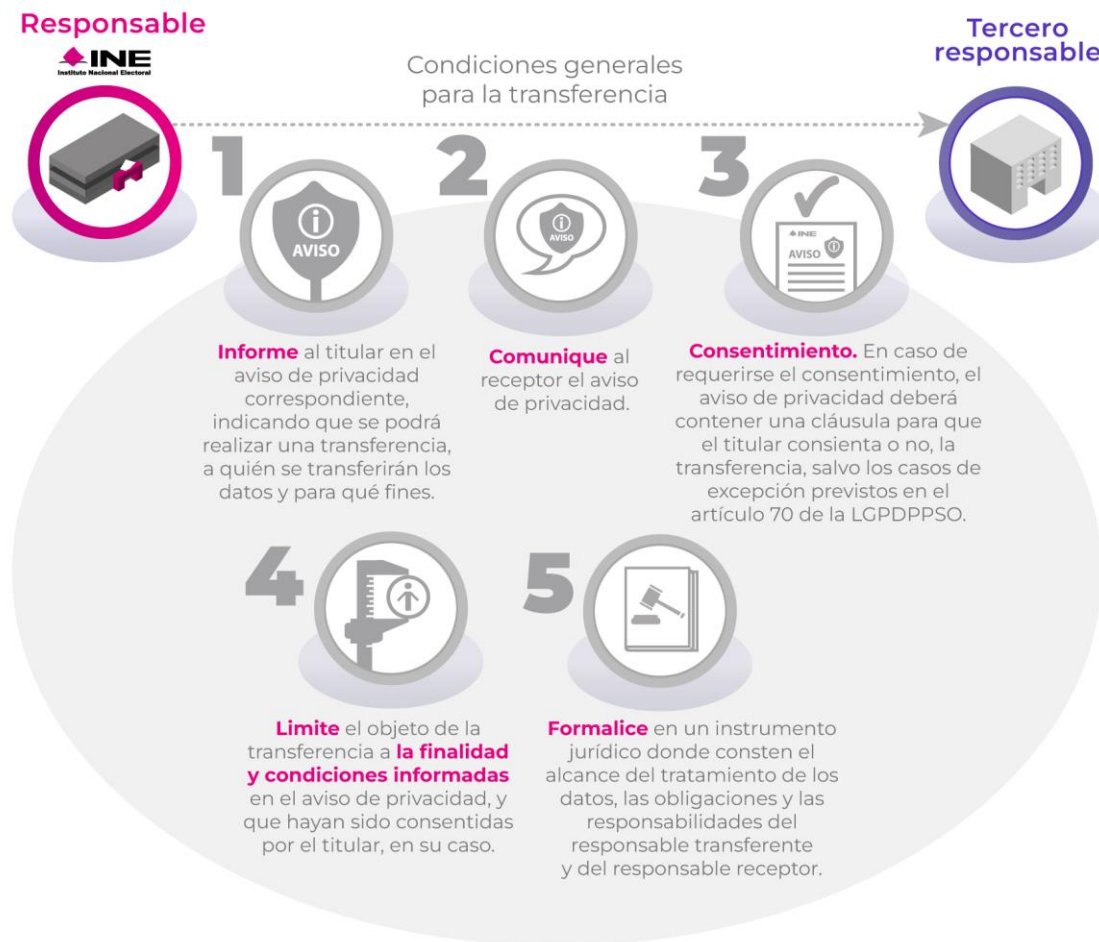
Responsable

INE
Instituto Nacional Electoral

Condiciones generales para la transferencia

Tercero responsable

1

AVISO

Informe al titular en el aviso de privacidad correspondiente, indicando que se podrá realizar una transferencia, a quién se transferirán los datos y para qué fines.

2

AVISO

Comunique al receptor el aviso de privacidad.

3

INE
AVISO

Consentimiento. En caso de requerirse el consentimiento, el aviso de privacidad deberá contener una cláusula para que el titular consienta o no, la transferencia, salvo los casos de excepción previstos en el artículo 70 de la LGPDPPSO.

4

Limite el objeto de la transferencia a la finalidad y condiciones informadas en el aviso de privacidad, y que hayan sido consentidas por el titular, en su caso.

5

Formalice en un instrumento jurídico donde consten el alcance del tratamiento de los datos, las obligaciones y las responsabilidades del responsable transferente y del responsable receptor.